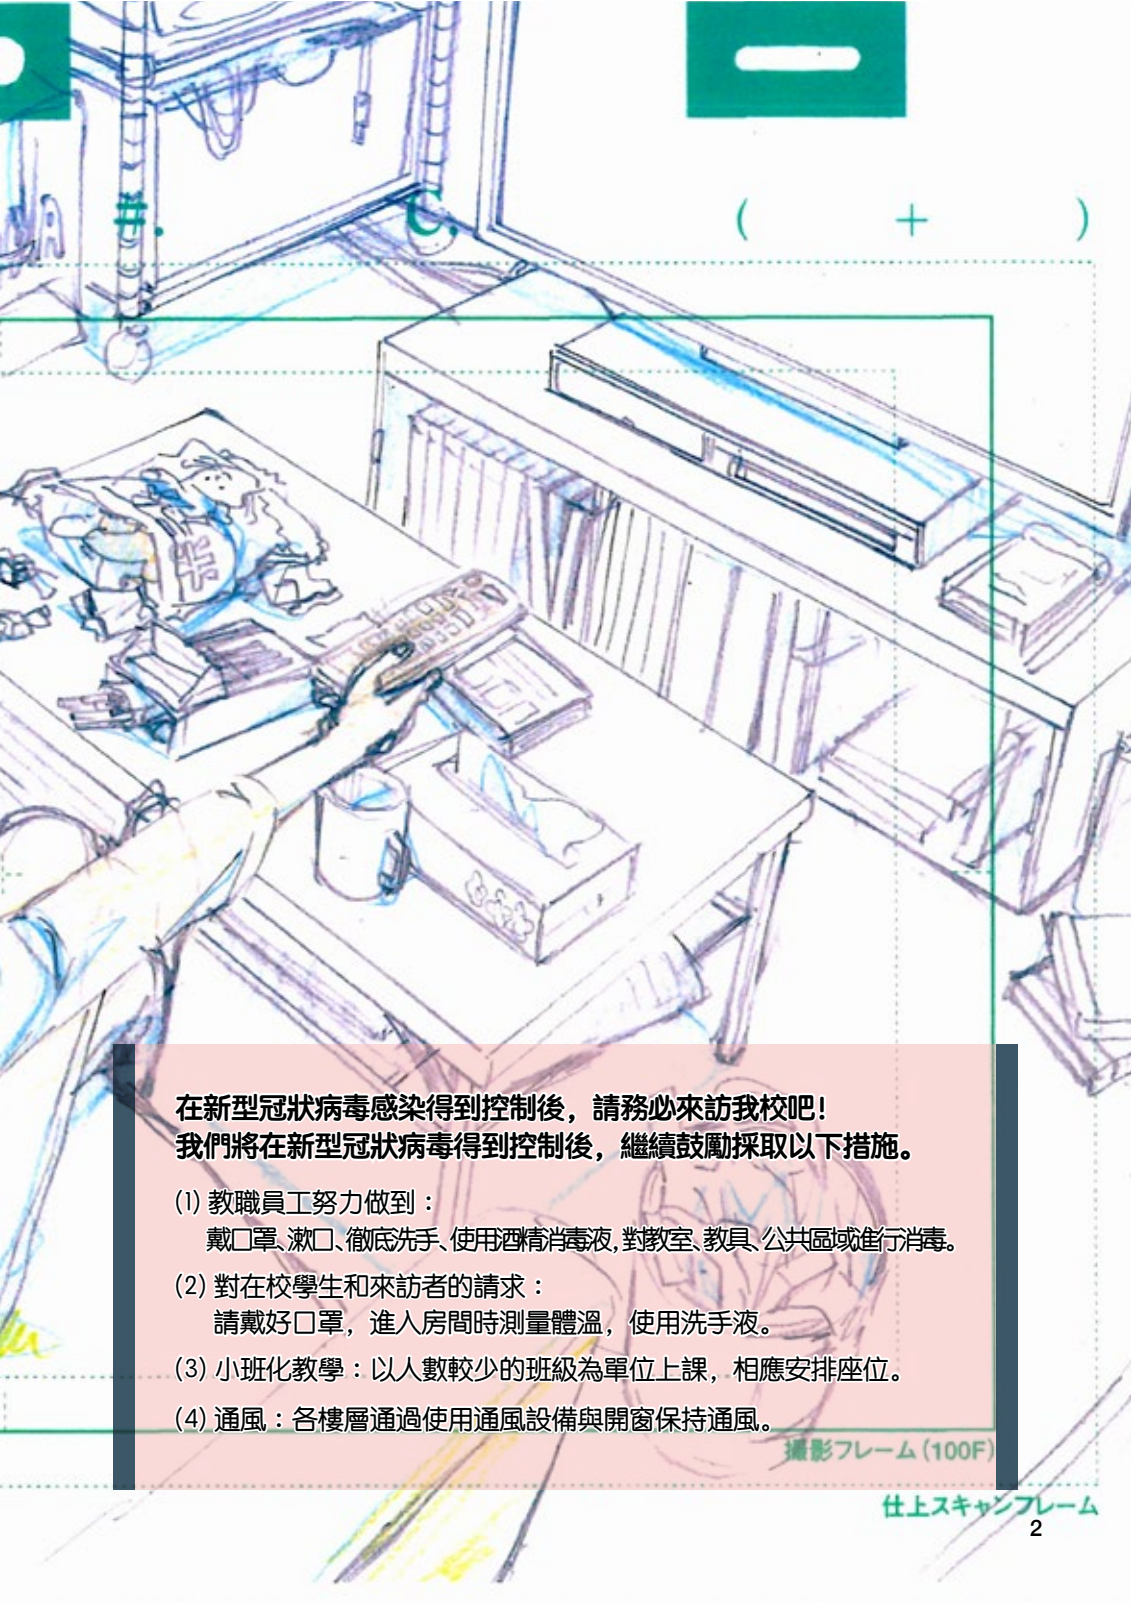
#. C. ( + )

在新型冠狀病毒感染得到控制後，請務必來訪我校吧！
我們將在新型冠狀病毒得到控制後，繼續鼓勵採取以下措施。

⑴ 教職員工努力做到：
戴口罩、漱口、徹底洗手、使用酒精消毒液，對教室、教具、公共區域進行消毒。

(2) 對在校學生和來訪者的請求：
請戴好口罩，進入房間時測量體溫，使用洗手液。

(3) 小班化教學：以人數較少的班級為單位上課，相應安排座位。

(4) 通風：各樓層通過使用通風設備與開窗保持通風。

撮影フレーム (100F)

仕上スキャンフレーム

2